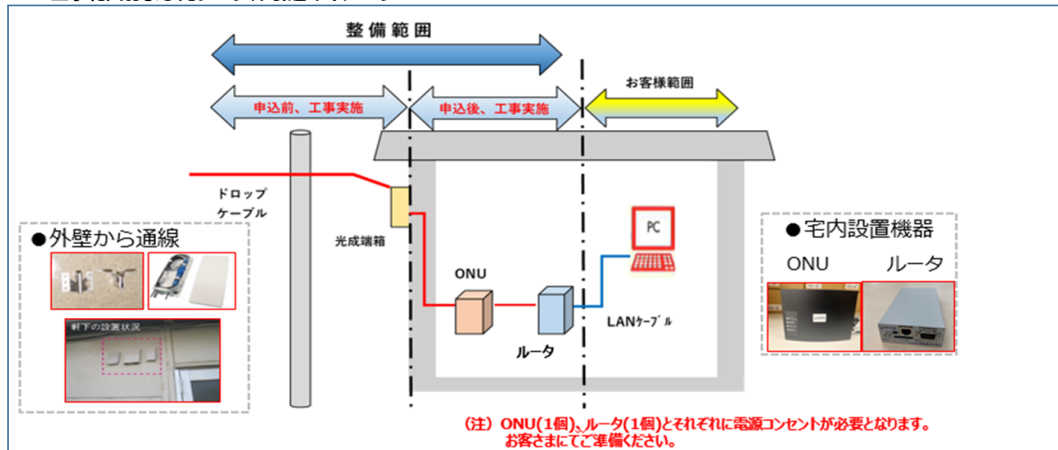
整備範囲

申込前、工事実施

申込後、工事実施

お客様範囲

ドロップケーブル

●外壁から通線

軒下の設置状況

光成端箱

ONU

ルータ

PC

LANケーブル

●宅内設置機器

ONU

ルータ

（注）ONU(1個)、ルータ(1個)とそれぞれに電源コンセントが必要となります。お客さまにてご準備ください。